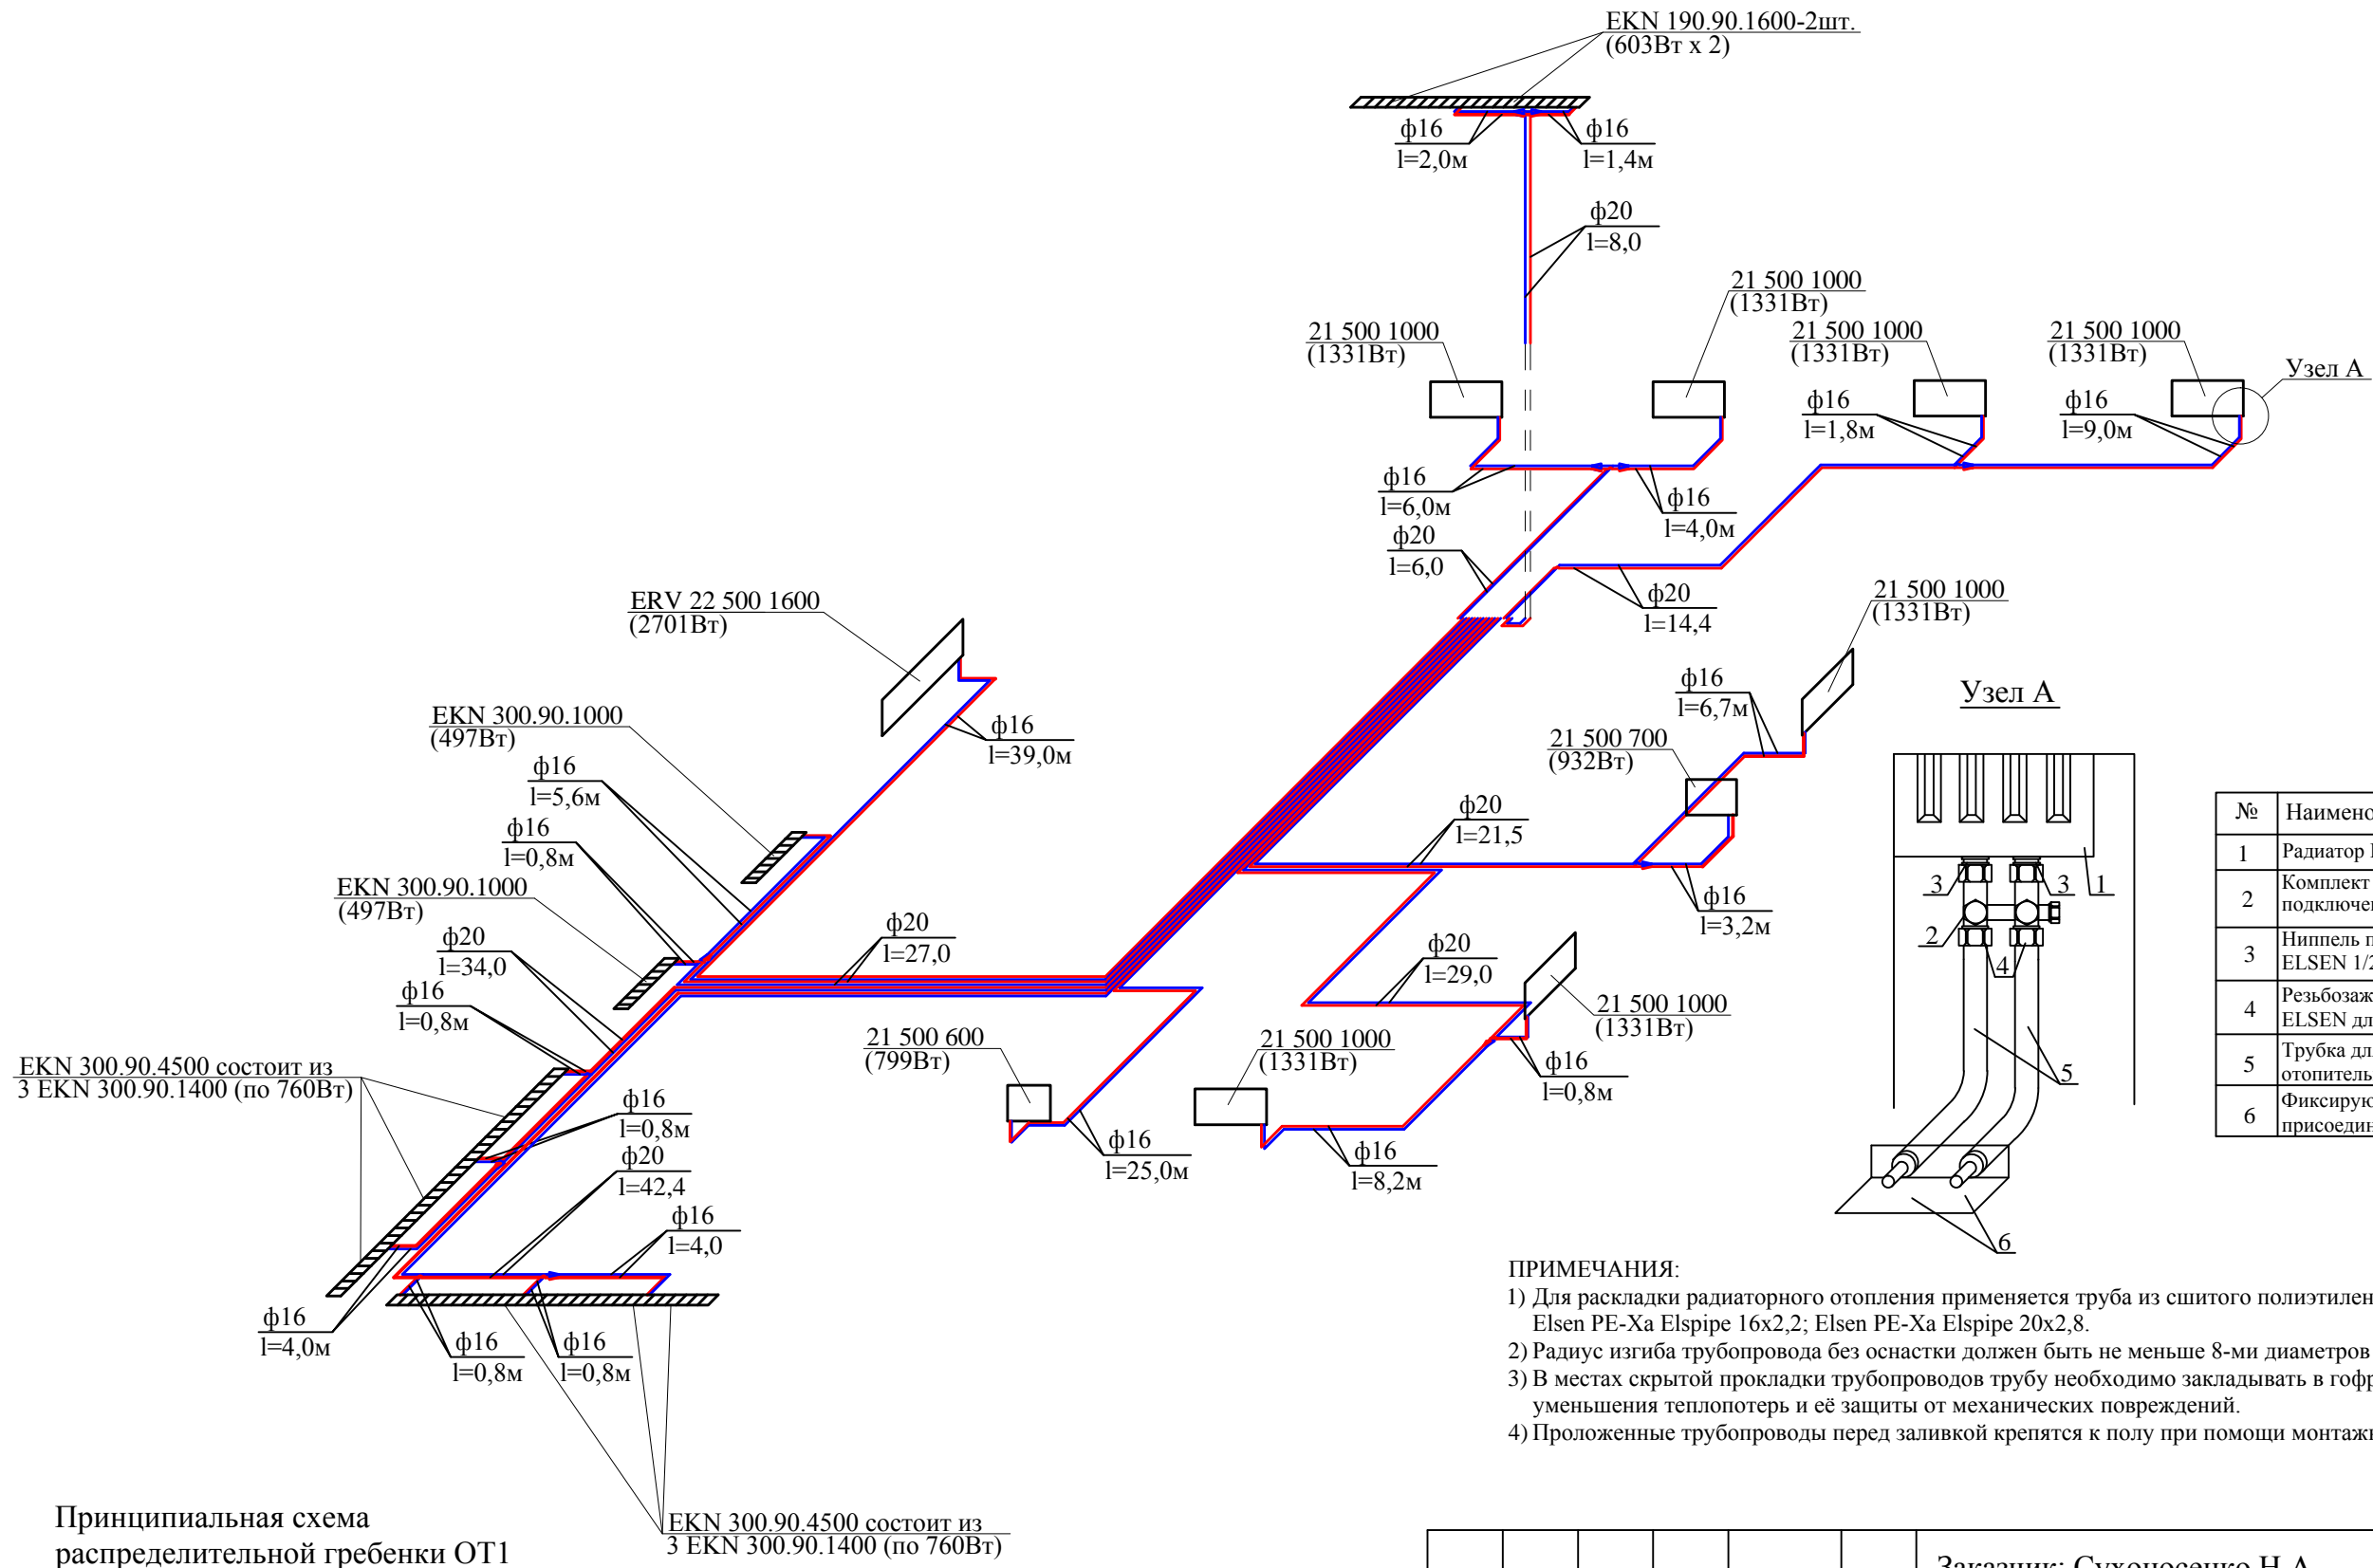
EKN 190.90.1600-2шт.
(603Вт х 2)

ф16
l=2,0м

ф16
l=1,4м

ф20
l=8,0

21 500 1000
(1331Вт)

21 500 1000
(1331Вт)

21 500 1000
(1331Вт)

21 500 1000
(1331Вт)

Узел А

ф16
l=1,8м

ф16
l=9,0м

ф16
l=6,0м

ф16
l=4,0м

ф20
l=6,0

ф20
l=14,4

ERV 22 500 1600
(2701Вт)

21 500 1000
(1331Вт)

ф16
l=6,7м

Узел А

EKN 300.90.1000
(497Вт)

ф16
l=39,0м

21 500 700
(932Вт)

ф16
l=5,6м

ф20
l=21,5

ф16
l=0,8м

EKN 300.90.1000
(497Вт)

ф16
l=3,2м

ф20
l=27,0

ф20
l=34,0

ф20
l=29,0

ф16
l=0,8м

21 500 1000
(1331Вт)

21 500 600
(799Вт)

21 500 1000
(1331Вт)

EKN 300.90.4500 состоит из
3 EKN 300.90.1400 (по 760Вт)

ф16
l=0,8м

ф16
l=0,8м

ф16
l=25,0м

ф20
l=42,4

ф16
l=8,2м

ф16
l=4,0

ф16
l=4,0м

ф16
l=0,8м

ф16
l=0,8м

3 3 1 2 4 5 6

| № | Наимено |
|---|---|
| 1 | Радиатор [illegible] |
| 2 | Комплект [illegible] подключен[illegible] |
| 3 | Ниппель п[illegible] ELSEN 1/2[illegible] |
| 4 | Резьбозаж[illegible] ELSEN дл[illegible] |
| 5 | Трубка дл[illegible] отопитель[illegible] |
| 6 | Фиксирую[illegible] присоедин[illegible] |

ПРИМЕЧАНИЯ:
1) Для раскладки радиаторного отопления применяется труба из сшитого полиэтилен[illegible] Elsen PE-Xa Elspipe 16х2,2; Elsen PE-Xa Elspipe 20х2,8.
2) Радиус изгиба трубопровода без оснастки должен быть не меньше 8-ми диаметров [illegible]
3) В местах скрытой прокладки трубопроводов трубу необходимо закладывать в гофр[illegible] уменьшения теплопотерь и её защиты от механических повреждений.
4) Проложенные трубопроводы перед заливкой крепятся к полу при помощи монтаж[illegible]

Принципиальная схема
распределительной гребенки ОТ1

EKN 300.90.4500 состоит из
3 EKN 300.90.1400 (по 760Вт)

Заказчик: Сухоносенко Н.А.